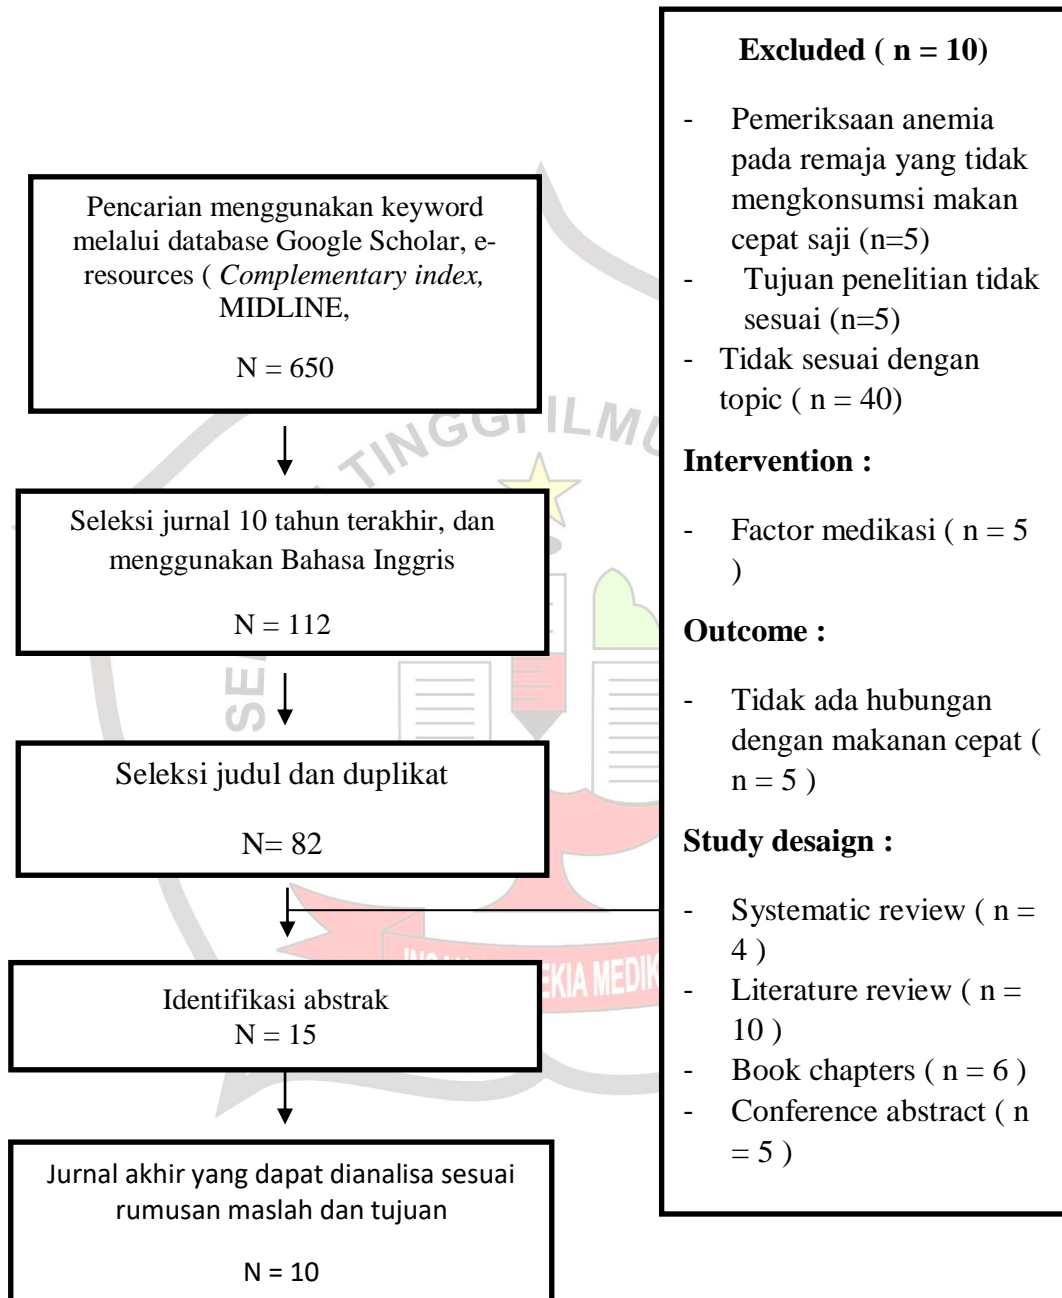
Pencarian menggunakan keyword melalui database Google Scholar, e-resources ( *Complementary index,* MIDLINE,

N = 650

Seleksi jurnal 10 tahun terakhir, dan menggunakan Bahasa Inggris

N = 112

Seleksi judul dan duplikat

N= 82

Identifikasi abstrak
N = 15

Jurnal akhir yang dapat dianalisa sesuai rumusan maslah dan tujuan

N = 10

**Excluded ( n = 10)**

- Pemeriksaan anemia pada remaja yang tidak mengkonsumsi makan cepat saji (n=5)
- Tujuan penelitian tidak sesuai (n=5)
- Tidak sesuai dengan topic ( n = 40)

**Intervention :**

- Factor medikasi ( n = 5 )

**Outcome :**

- Tidak ada hubungan dengan makanan cepat ( n = 5 )

**Study desaign :**

- Systematic review ( n = 4 )
- Literature review ( n = 10 )
- Book chapters ( n = 6 )
- Conference abstract ( n = 5 )

TINGGI ILMU
SE
EKIA MEDIK